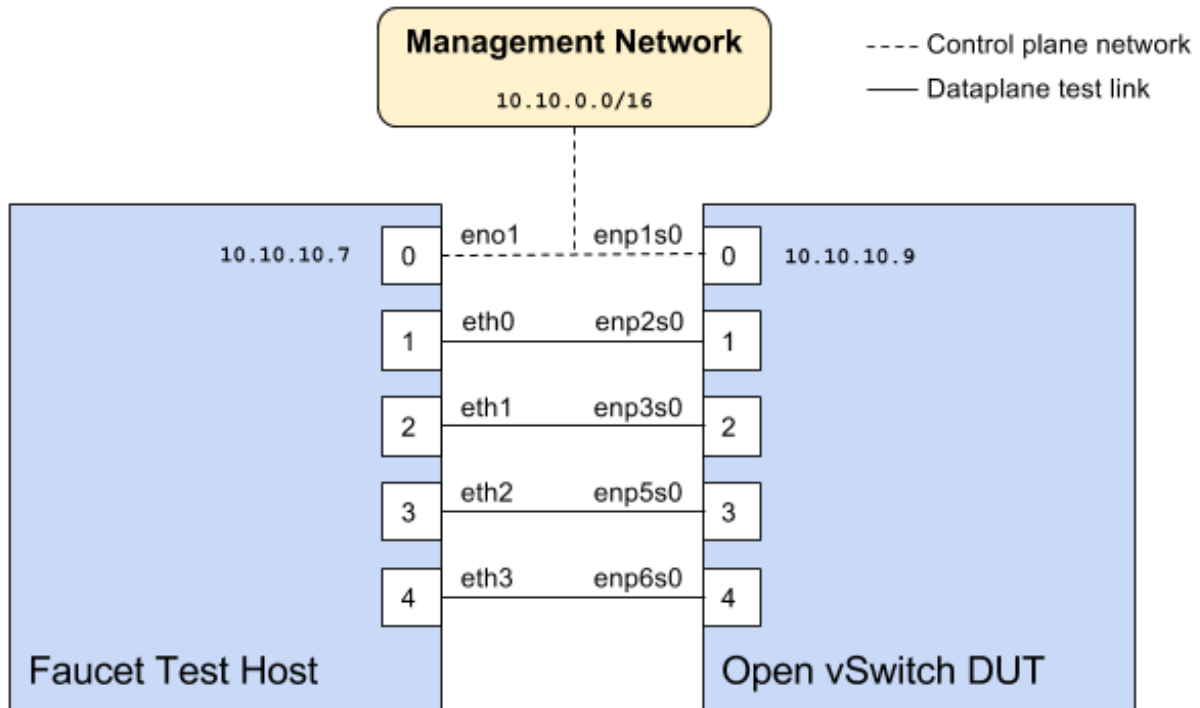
Management Network

10.10.0.0/16

---- Control plane network
—— Dataplane test link

10.10.10.7
0 eno1 enp1s0 0
10.10.10.9

1 eth0 enp2s0 1

2 eth1 enp3s0 2

3 eth2 enp5s0 3

4 eth3 enp6s0 4

Faucet Test Host

Open vSwitch DUT